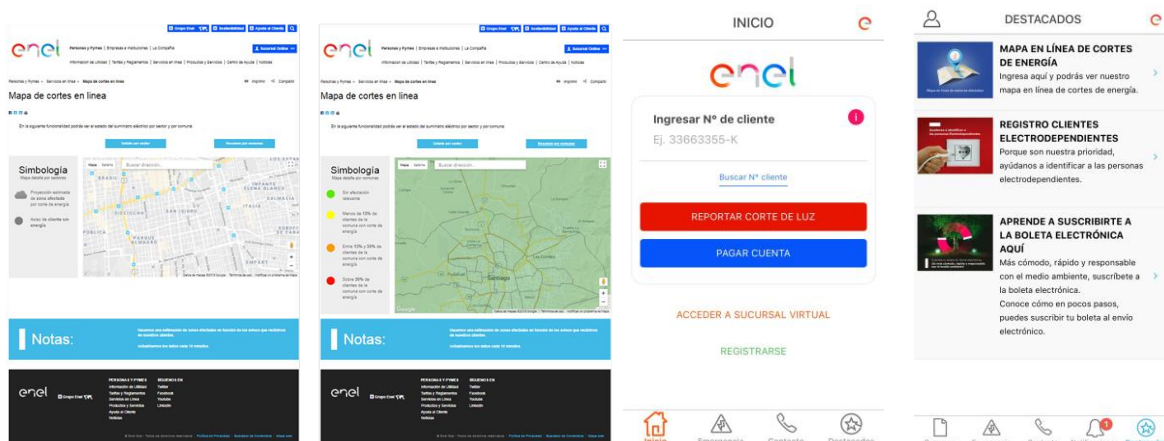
Grupo Enel | Sostenibilidad | Ayuda al Cliente

enel

Personas y Pymes | Empresas e Instituciones | La Compañía

Sucursal Online

Mapa de cortes en línea

Simbología

Notas:

enel

enel

Mapa de cortes en línea

Simbología

Sin afectación

Notas:

enel

INICIO

enel

Ingresar N° de cliente

Ej. 33663355-K

Buscar N° cliente

REPORTAR CORTE DE LUZ

PAGAR CUENTA

ACCEDER A SUCURSAL VIRTUAL

REGISTRARSE

Inicio Emergencia Contacto Destacados

DESTACADOS

MAPA EN LÍNEA DE CORTES DE ENERGÍA
Ingresa aquí y podrás ver nuestro mapa en línea de cortes de energía.

REGISTRO CLIENTES ELECTRODEPENDIENTES
Porque son nuestra prioridad, ayúdanos a identificar a las personas electrodependientes.

APRENDE A SUSCRIBIRTE A LA BOLETA ELECTRÓNICA AQUÍ
Más cómodo, rápido y responsable con el medio ambiente, suscríbete a la boleta electrónica.
Conoce cómo en pocos pasos, puedes suscribir tu boleta al envío electrónico.